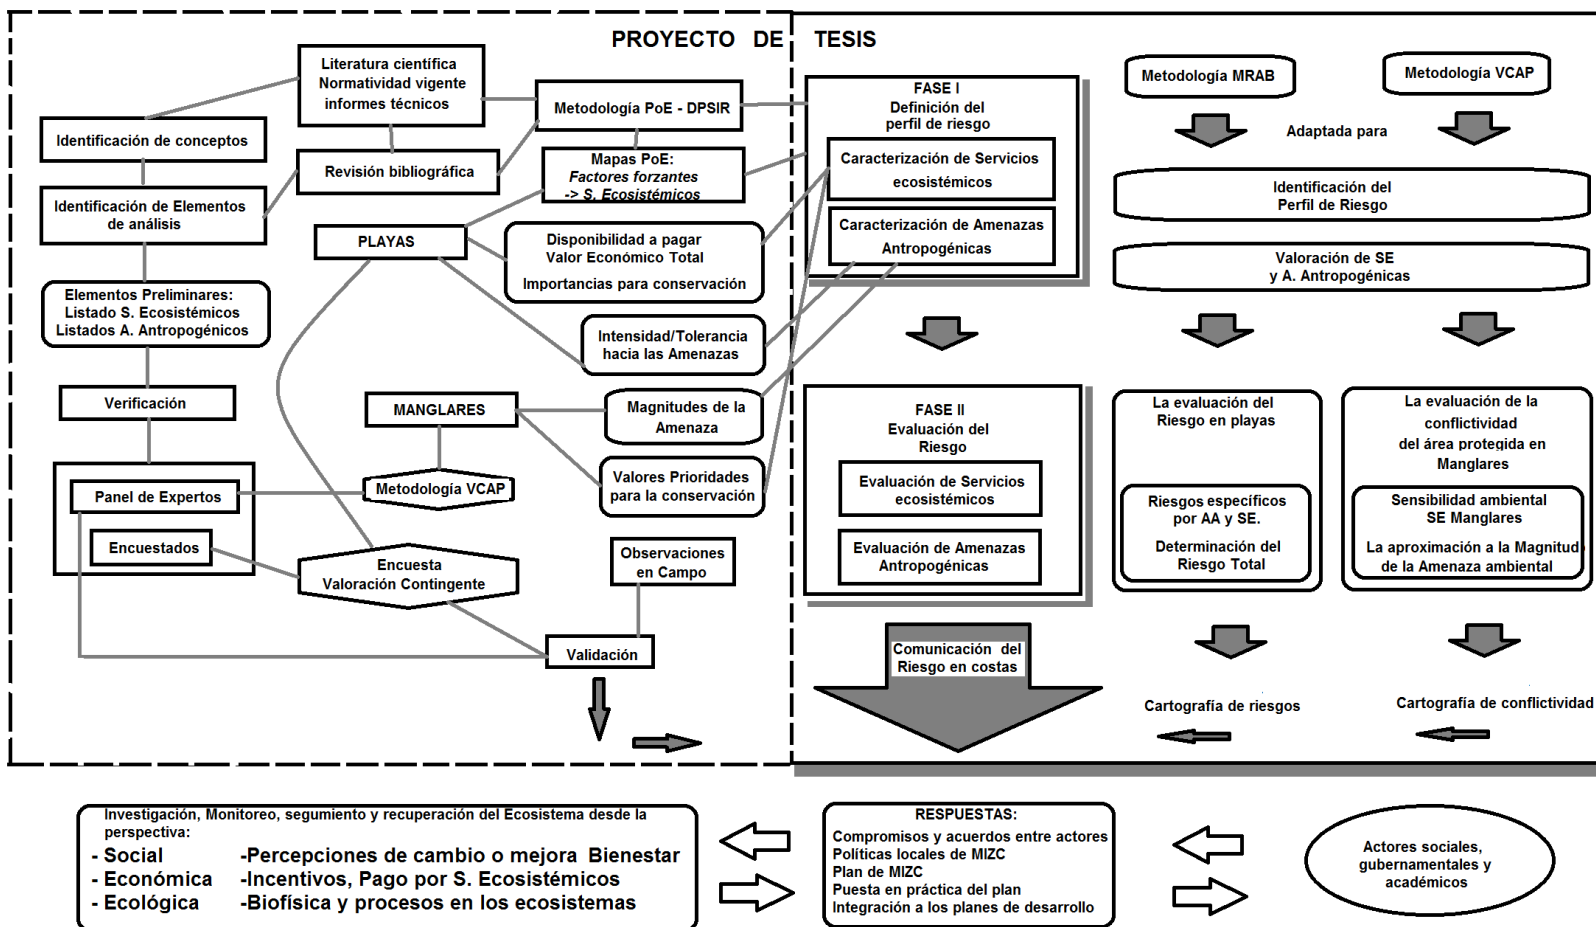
PROYECTO DE TESIS

Literatura científica
Normatividad vigente
informes técnicos

Identificación de conceptos

Revisión bibliográfica

Metodología PoE - DPSIR

Mapas PoE:
Factores forzantes
-> S. Ecosistémicos

Identificación de Elementos de análisis

PLAYAS

Disponibilidad a pagar
Valor Económico Total
Importancias para conservación

Elementos Preliminares:
Listado S. Ecosistémicos
Listados A. Antropogénicos

Intensidad/Tolerancia hacia las Amenazas

Verificación

MANGLARES

Magnitudes de la Amenaza

Valores Prioridades para la conservación

Panel de Expertos

Metodología VCAP

Encuestados

Encuesta
Valoración Contingente

Observaciones en Campo

Validación

FASE I
Definición del perfil de riesgo

Caracterización de Servicios ecosistémicos

Caracterización de Amenazas Antropogénicas

Metodología MRAB

Metodología VCAP

Adaptada para

Identificación del Perfil de Riesgo

Valoración de SE y A. Antropogénicas

FASE II
Evaluación del Riesgo

Evaluación de Servicios ecosistémicos

Evaluación de Amenazas Antropogénicas

La evaluación del Riesgo en playas

Riesgos específicos por AA y SE.
Determinación del Riesgo Total

La evaluación de la conflictividad del área protegida en Manglares

Sensibilidad ambiental SE Manglares
La aproximación a la Magnitud de la Amenaza ambiental

Comunicación del Riesgo en costas

Cartografía de riesgos

Cartografía de conflictividad

Investigación, Monitoreo, segumiento y recuperación del Ecosistema desde la perspectiva:
- Social -Percepciones de cambio o mejora Bienestar
- Económica -Incentivos, Pago por S. Ecosistémicos
- Ecológica -Biofísica y procesos en los ecosistemas

RESPUESTAS:
Compromisos y acuerdos entre actores
Políticas locales de MIZC
Plan de MIZC
Puesta en práctica del plan
Integración a los planes de desarrollo

Actores sociales, gubernamentales y académicos